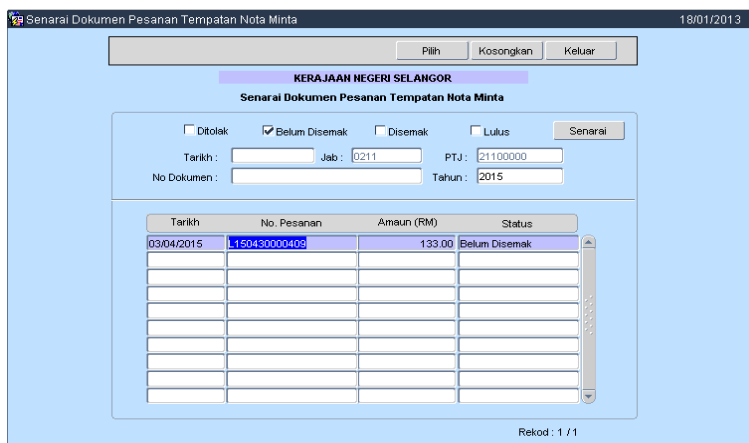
Senarai Dokumen Pesanan Tempatan Nota Minta 18/01/2013

Pilih Kosongkan Keluar

KERAJAAN NEGERI SELANGOR

Senarai Dokumen Pesanan Tempatan Nota Minta

Ditolak Belum Disemak Disemak Lulus Senarai

Tarikh : Jab : 0211 PTJ : 21100000

No Dokumen : Tahun : 2015

| Tarikh | No. Pesanan | Amaun (RM) | Status |
|---|---|---|---|
| 03/04/2015 | L150430000409 | 133.00 | Belum Disemak |
| | | | |
| | | | |
| | | | |
| | | | |
| | | | |
| | | | |
| | | | |
| | | | |
| | | | |

Rekod : 1 / 1